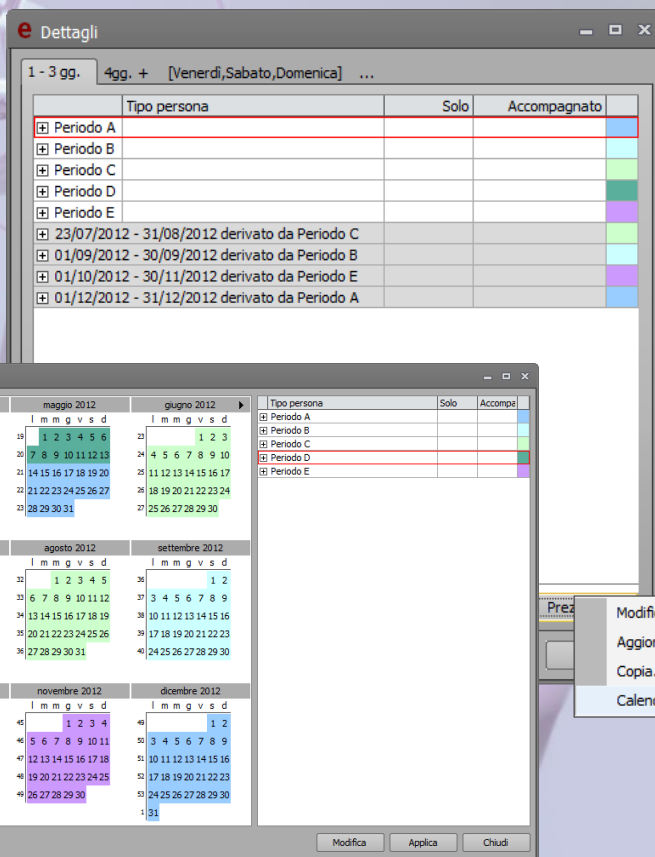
Dettagli

1 - 3 gg. | 4gg. + | [Venerdì,Sabato,Domenica] | ...

| | Tipo persona | Solo | Accompagnato | |
|---|---|---|---|---|
| ⊞ Periodo A | | | | |
| ⊞ Periodo B | | | | |
| ⊞ Periodo C | | | | |
| ⊞ Periodo D | | | | |
| ⊞ Periodo E | | | | |
| ⊞ 23/07/2012 - 31/08/2012 derivato da Periodo C | | | | |
| ⊞ 01/09/2012 - 30/09/2012 derivato da Periodo B | | | | |
| ⊞ 01/10/2012 - 30/11/2012 derivato da Periodo E | | | | |
| ⊞ 01/12/2012 - 31/12/2012 derivato da Periodo A | | | | |

maggio 2012
l m m g v s d
19 1 2 3 4 5 6
20 7 8 9 10 11 12 13
21 14 15 16 17 18 19 20
22 21 22 23 24 25 26 27
23 28 29 30 31

giugno 2012
l m m g v s d
23 1 2 3
24 4 5 6 7 8 9 10
25 11 12 13 14 15 16 17
26 18 19 20 21 22 23 24
27 25 26 27 28 29 30

agosto 2012
l m m g v s d
32 1 2 3 4 5
33 6 7 8 9 10 11 12
34 13 14 15 16 17 18 19
35 20 21 22 23 24 25 26
36 27 28 29 30 31

settembre 2012
l m m g v s d
36 1 2
37 3 4 5 6 7 8 9
38 10 11 12 13 14 15 16
39 17 18 19 20 21 22 23
40 24 25 26 27 28 29 30

novembre 2012
l m m g v s d
45 1 2 3 4
46 5 6 7 8 9 10 11
47 12 13 14 15 16 17 18
48 19 20 21 22 23 24 25
49 26 27 28 29 30

dicembre 2012
l m m g v s d
49 1 2
50 3 4 5 6 7 8 9
51 10 11 12 13 14 15 16
52 17 18 19 20 21 22 23
53 24 25 26 27 28 29 30
1 31

| Tipo persona | Solo | Accompa | |
|---|---|---|---|
| ⊞ Periodo A | | | |
| ⊞ Periodo B | | | |
| ⊞ Periodo C | | | |
| ⊞ Periodo D | | | |
| ⊞ Periodo E | | | |

Modifica | Applica | Chiudi

Prez
Modifi
Aggior
Copia.
Calend